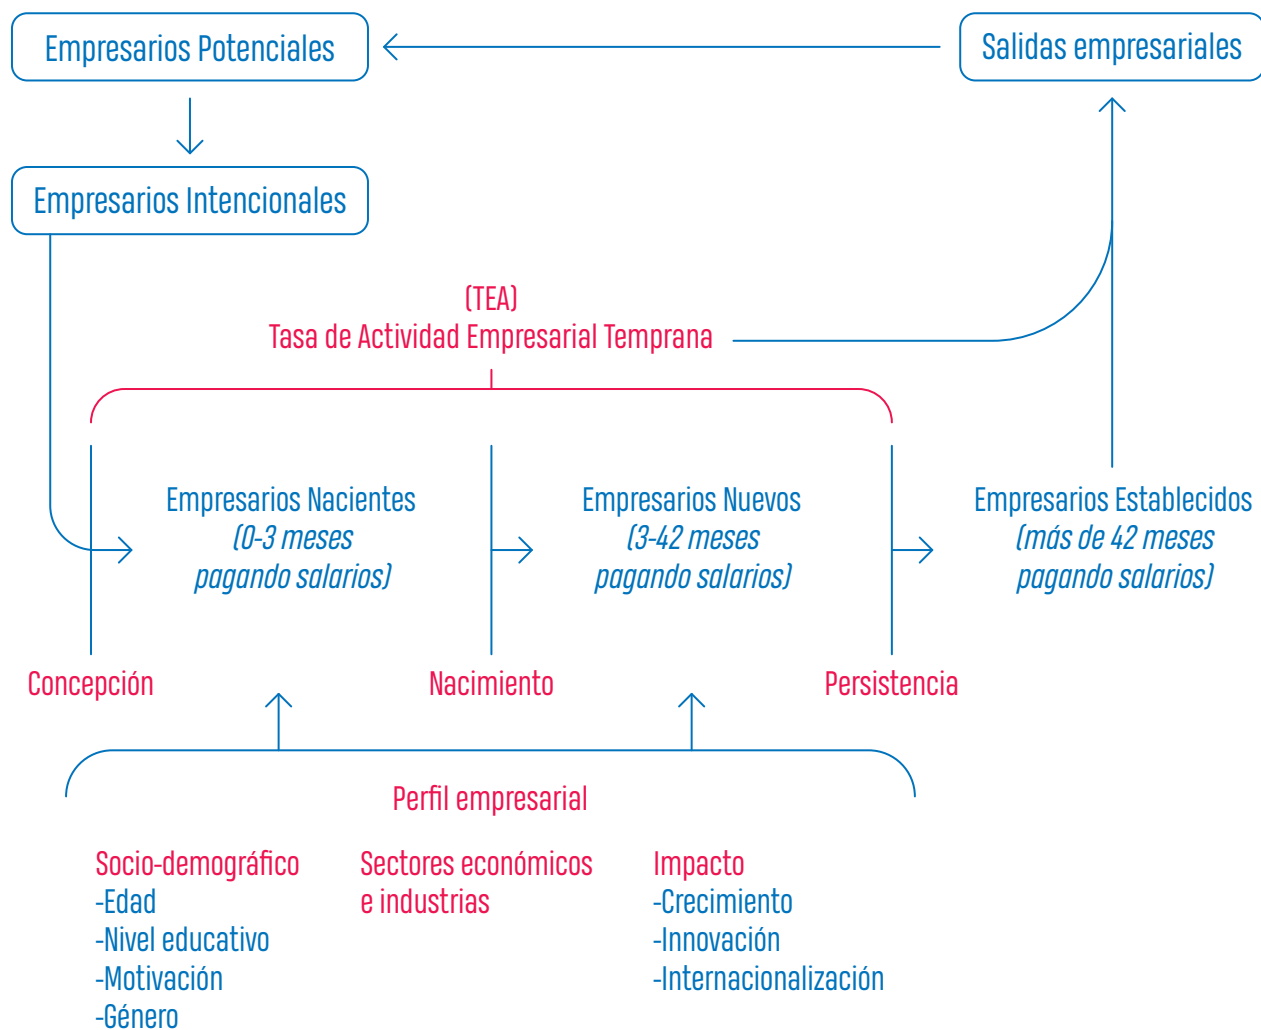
Empresarios Potenciales

Salidas empresariales

Empresarios Intencionales

(TEA)
Tasa de Actividad Empresarial Temprana

Empresarios Nacientes
(0-3 meses
pagando salarios)

Empresarios Nuevos
(3-42 meses
pagando salarios)

Empresarios Establecidos
(más de 42 meses
pagando salarios)

Concepción

Nacimiento

Persistencia

Perfil empresarial

Socio-demográfico
-Edad
-Nivel educativo
-Motivación
-Género

Sectores económicos
e industrias

Impacto
-Crecimiento
-Innovación
-Internacionalización